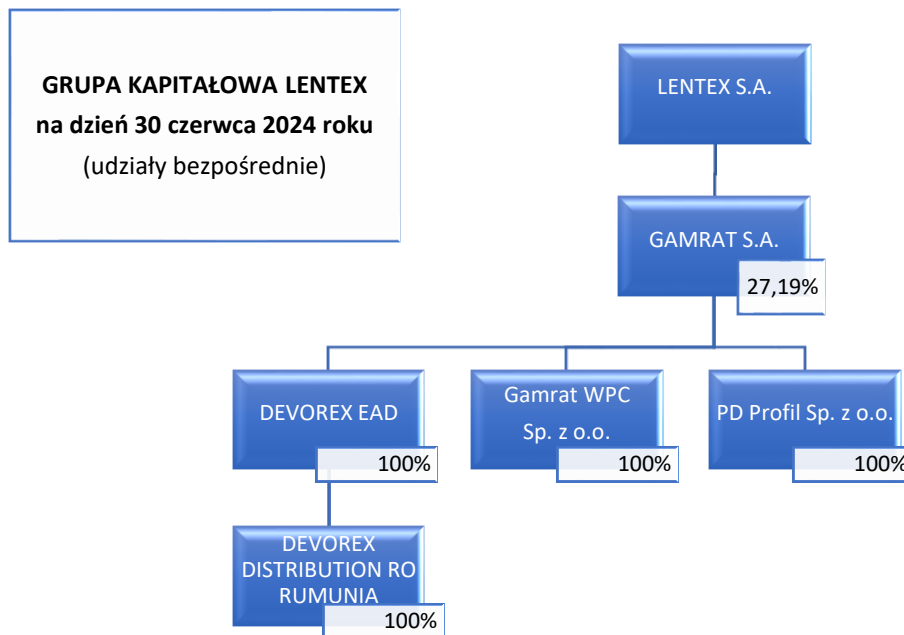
GRUPA KAPITAŁOWA LENTEX
na dzień 30 czerwca 2024 roku
(udziały bezpośrednie)

LENTEX S.A.

GAMRAT S.A.
27,19%

DEVOREX EAD
100%

Gamrat WPC Sp. z o.o.
100%

PD Profil Sp. z o.o.
100%

DEVOREX DISTRIBUTION RO RUMUNIA
100%